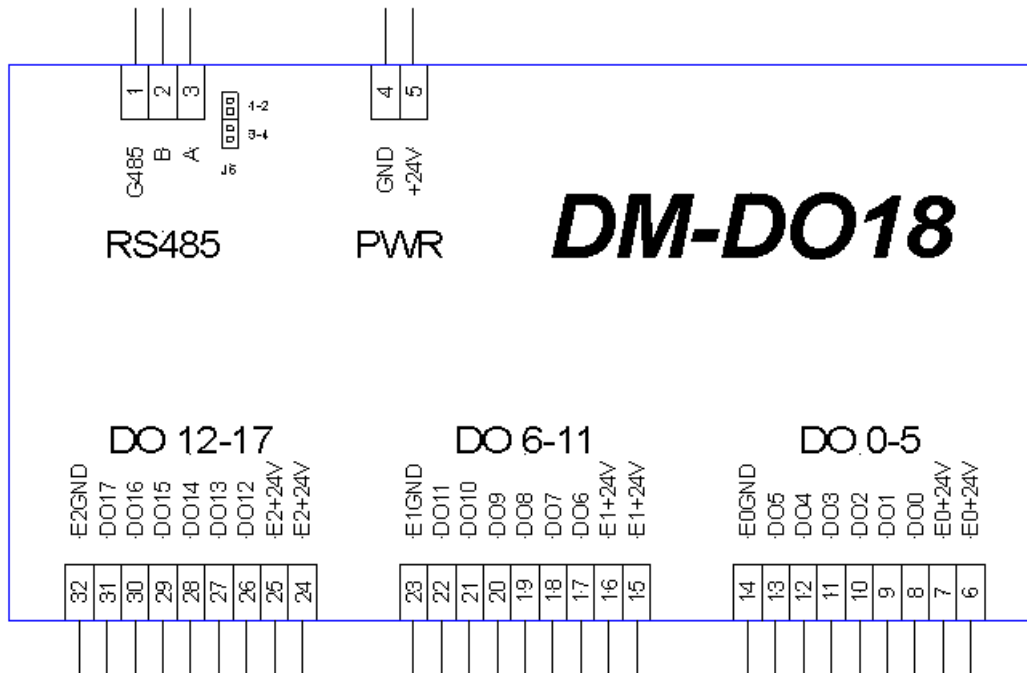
1 2 3

1-2
3-4
J6

G485 B A

RS485

4 5

GND +24V

PWR

DM-DO18

DO 12-17

E2GND DO17 DO16 DO15 DO14 DO13 DO12 E2+24V E2+24V

32 31 30 29 28 27 26 25 24

DO 6-11

E1GND DO11 DO10 DO9 DO8 DO7 DO6 E1+24V E1+24V

23 22 21 20 19 18 17 16 15

DO 0-5

E0GND DO5 DO4 DO3 DO2 DO1 DO0 E0+24V E0+24V

14 13 12 11 10 9 8 7 6